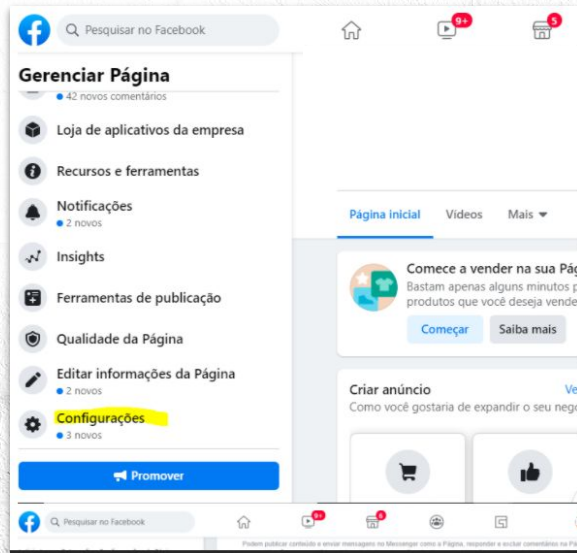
Pesquisar no Facebook

9+

5

Gerenciar Página

42 novos comentários

Loja de aplicativos da empresa

Recursos e ferramentas

Notificações
2 novos

Insights

Ferramentas de publicação

Qualidade da Página

Editar informações da Página
2 novos

Configurações
3 novos

Promover

Página inicial Vídeos Mais

Comece a vender na sua Pá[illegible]
Bastam apenas alguns minutos p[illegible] produtos que você deseja vende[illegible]

Começar Saiba mais

Criar anúncio Ve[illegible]
Como você gostaria de expandir o seu neg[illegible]

Pesquisar no Facebook

9+

6

Podem publicar conteúdo e enviar mensagens no Messenger como a Página, responder e excluir comentários na P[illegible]